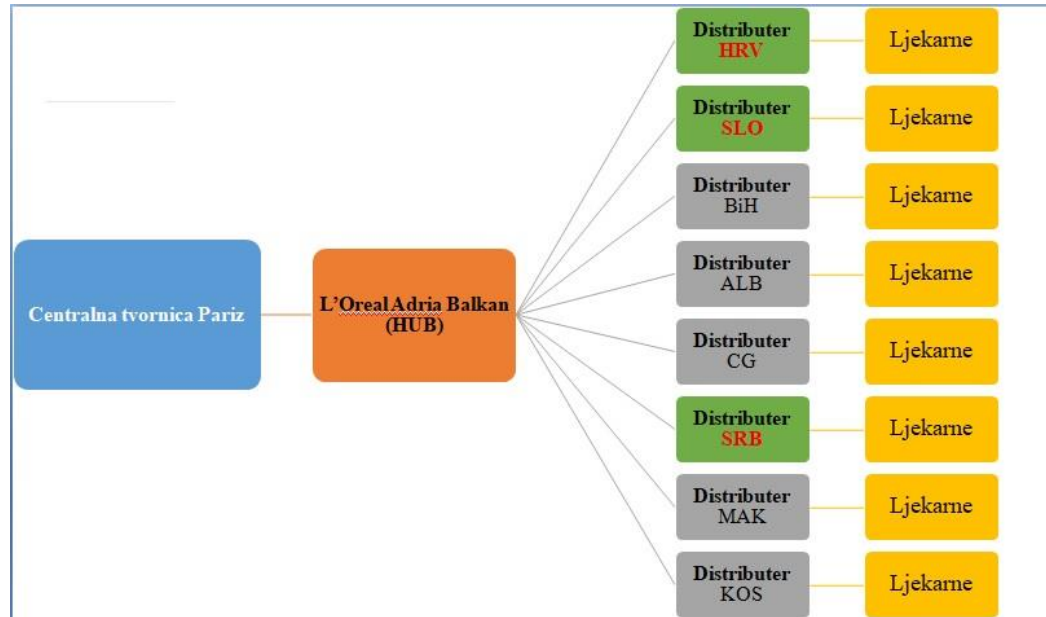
Centralna tvornica Pariz

L'Oreal Adria Balkan (HUB)

Distributer HRV

Ljekarne

Distributer SLO

Ljekarne

Distributer BiH

Ljekarne

Distributer ALB

Ljekarne

Distributer CG

Ljekarne

Distributer SRB

Ljekarne

Distributer MAK

Ljekarne

Distributer KOS

Ljekarne